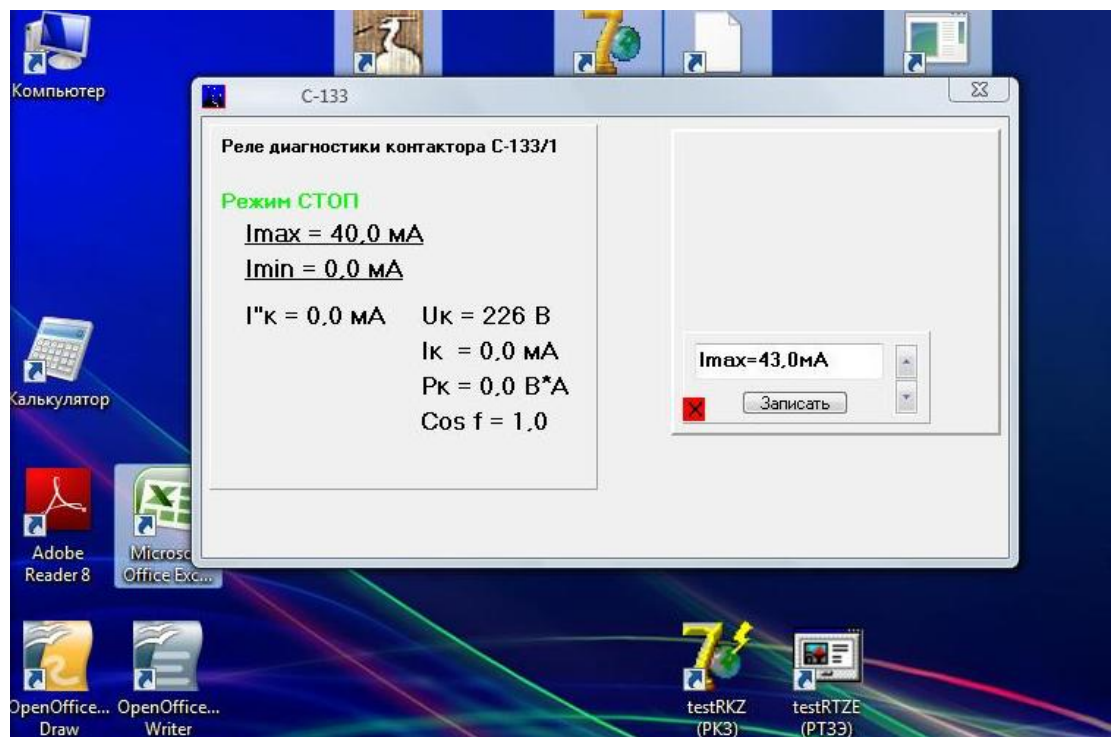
Компьютер

C-133

Реле диагностики контактора С-133/1

Режим СТОП

Imax = 40,0 мА

Imin = 0,0 мА

I"к = 0,0 мА

Uк = 226 В

Iк = 0,0 мА

Pк = 0,0 В*А

Cos f = 1,0

Imax=43,0мА

Записать

Калькулятор

Adobe Reader 8

Microsc Office Exc...

OpenOffice... Draw

OpenOffice... Writer

testRKZ (РКЗ)

testRTZE (РТЗЭ)